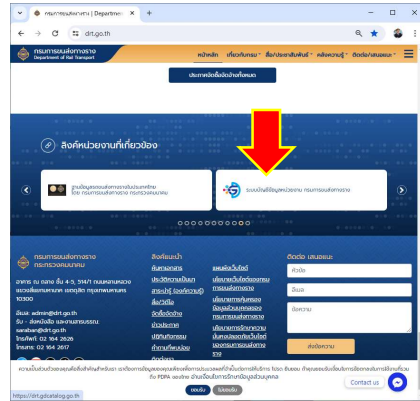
กรมการขนส่งทางราง | Departme ×
+
drt.go.th
กรมการขนส่งทางราง
Department of Rail Transport
หน้าหลัก
เกี่ยวกับกรม
สื่อ/ประชาสัมพันธ์
คลังความรู้
ติดต่อ/เสนอแนะ
ประกาศจัดซื้อจัดจ้างทั้งหมด
ลิงค์หน่วยงานที่เกี่ยวข้อง
ฐานข้อมูลระบบขนส่งทางรางในประเทศไทย โดย กรมการขนส่งทางราง กระทรวงคมนาคม
ระบบบัญชีข้อมูลหน่วยงาน กรมการขนส่งทางราง
กรมการขนส่งทางราง
กระทรวงคมนาคม
อาคาร ณ ชั้น 4-5, 344/1 ถนนพหลโยธิน แขวงพญาไท เขตพญาไท กรุงเทพมหานคร 10300
อีเมล : admin@drt.go.th
รับ - ส่งหนังสือ และงานสารบรรณ saraban@drt.go.th
โทรศัพท์ : 02 164 2626
โทรสาร : 02 164 2617
ลิงค์แนะนำ
หน้าหลัก
ประวัติความเป็นมา
สารบัญ
สื่อวีดีโอ
จัดซื้อจัดจ้าง
ข่าวประกาศ
ปฏิทินกิจกรรม
คำถามที่พบบ่อย
แผนผังเว็บไซต์
นโยบายเว็บไซต์
นโยบายการคุ้มครองข้อมูลส่วนบุคคล
นโยบายการรักษาความมั่นคงปลอดภัยเว็บไซต์
ติดต่อ เสนอแนะ
หัวข้อ
อีเมล
ข้อความ
ส่งข้อความ
ความยินยอมในการใช้คุกกี้ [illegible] PDPA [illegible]
ยอมรับ
ไม่ยอมรับ
Contact us
https://drt.gdcatalog.go.th